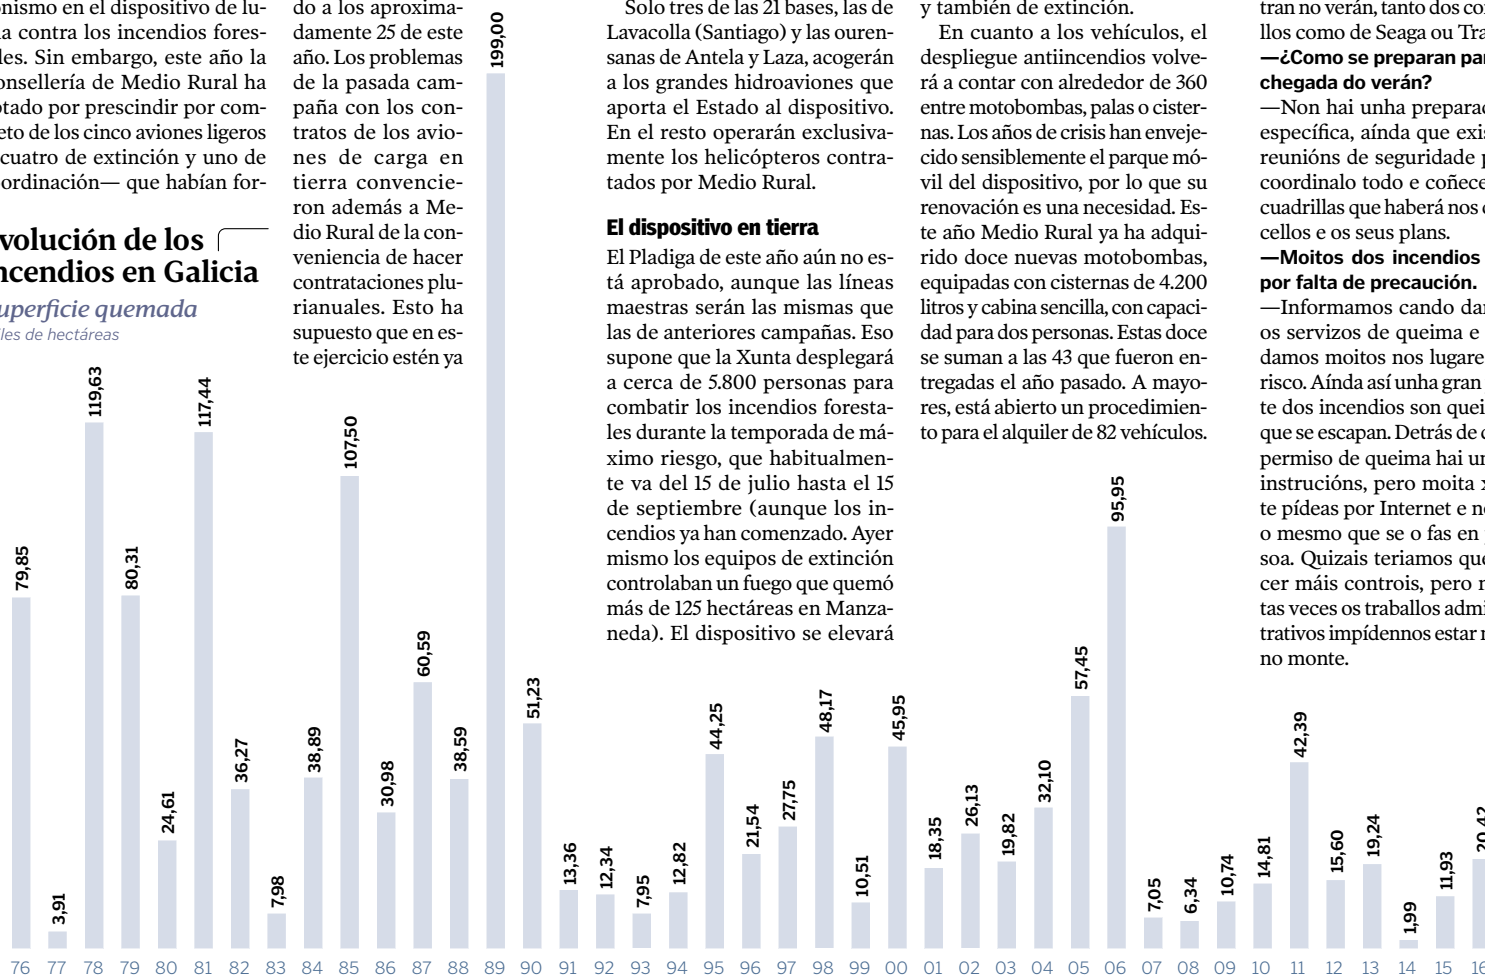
onismo en el dispositivo de lucha contra los incendios forestales. Sin embargo, este año la Consellería de Medio Rural ha optado por prescindir por completo de los cinco aviones ligeros —cuatro de extinción y uno de coordinación— que habían for-

do a los aproximadamente 25 de este año. Los problemas de la pasada campaña con los contratos de los aviones de carga en tierra convencieron además a Medio Rural de la conveniencia de hacer contrataciones plurianuales. Esto ha supuesto que en este ejercicio estén ya

Solo tres de las 21 bases, las de Lavacolla (Santiago) y las ourensanas de Antela y Laza, acogerán a los grandes hidroaviones que aporta el Estado al dispositivo. En el resto operarán exclusivamente los helicópteros contratados por Medio Rural.

El dispositivo en tierra

El Pladiga de este año aún no está aprobado, aunque las líneas maestras serán las mismas que las de anteriores campañas. Eso supone que la Xunta desplegará a cerca de 5.800 personas para combatir los incendios forestales durante la temporada de máximo riesgo, que habitualmente va del 15 de julio hasta el 15 de septiembre (aunque los incendios ya han comenzado. Ayer mismo los equipos de extinción controlaban un fuego que quemó más de 125 hectáreas en Manzaneda). El dispositivo se elevará

y también de extinción.

En cuanto a los vehículos, el despliegue antiincendios volverá a contar con alrededor de 360 entre motobombas, palas o cisternas. Los años de crisis han envejecido sensiblemente el parque móvil del dispositivo, por lo que su renovación es una necesidad. Este año Medio Rural ya ha adquirido doce nuevas motobombas, equipadas con cisternas de 4.200 litros y cabina sencilla, con capacidad para dos personas. Estas doce se suman a las 43 que fueron entregadas el año pasado. A mayores, está abierto un procedimiento para el alquiler de 82 vehículos.

tran no verán, tanto dos co llos como de Seaga ou Tra
—¿Como se preparan par chegada do verán?
—Non hai unha preparac específica, aínda que exis reunións de seguridade p coordinalo todo e coñece cuadrillas que haberá nos c cellos e os seus plans.
—Moitos dos incendios por falta de precaución.
—Informamos cando dar os servizos de queima e damos moitos nos lugare risco. Aínda así unha gran te dos incendios son quei que se escapan. Detrás de c permiso de queima hai ur instrucións, pero moita x te pídeas por Internet e nc o mesmo que se o fas en soa. Quizais teriamos que cer máis controis, pero r tas veces os traballos admi trativos impídennos estar r no monte.

volución de los incendios en Galicia
uperficie quemada
les de hectáreas

| 76 | 77 | 78 | 79 | 80 | 81 | 82 | 83 | 84 | 85 | 86 | 87 | 88 | 89 | 90 | 91 | 92 | 93 | 94 | 95 | 96 | 97 | 98 | 99 | 00 | 01 | 02 | 03 | 04 | 05 | 06 | 07 | 08 | 09 | 10 | 11 | 12 | 13 | 14 | 15 | 16 |
|---|---|---|---|---|---|---|---|---|---|---|---|---|---|---|---|---|---|---|---|---|---|---|---|---|---|---|---|---|---|---|---|---|---|---|---|---|---|---|---|---|
| 79,85 | 3,91 | 119,63 | 80,31 | 24,61 | 117,44 | 36,27 | 7,98 | 38,89 | 107,50 | 30,98 | 60,59 | 38,59 | 199,00 | 51,23 | 13,36 | 12,34 | 7,95 | 12,82 | 44,25 | 21,54 | 27,75 | 48,17 | 10,51 | 45,95 | 18,35 | 26,13 | 19,82 | 32,10 | 57,45 | 95,95 | 7,05 | 6,34 | 10,74 | 14,81 | 42,39 | 15,60 | 19,24 | 1,99 | 11,93 | 20,42 |